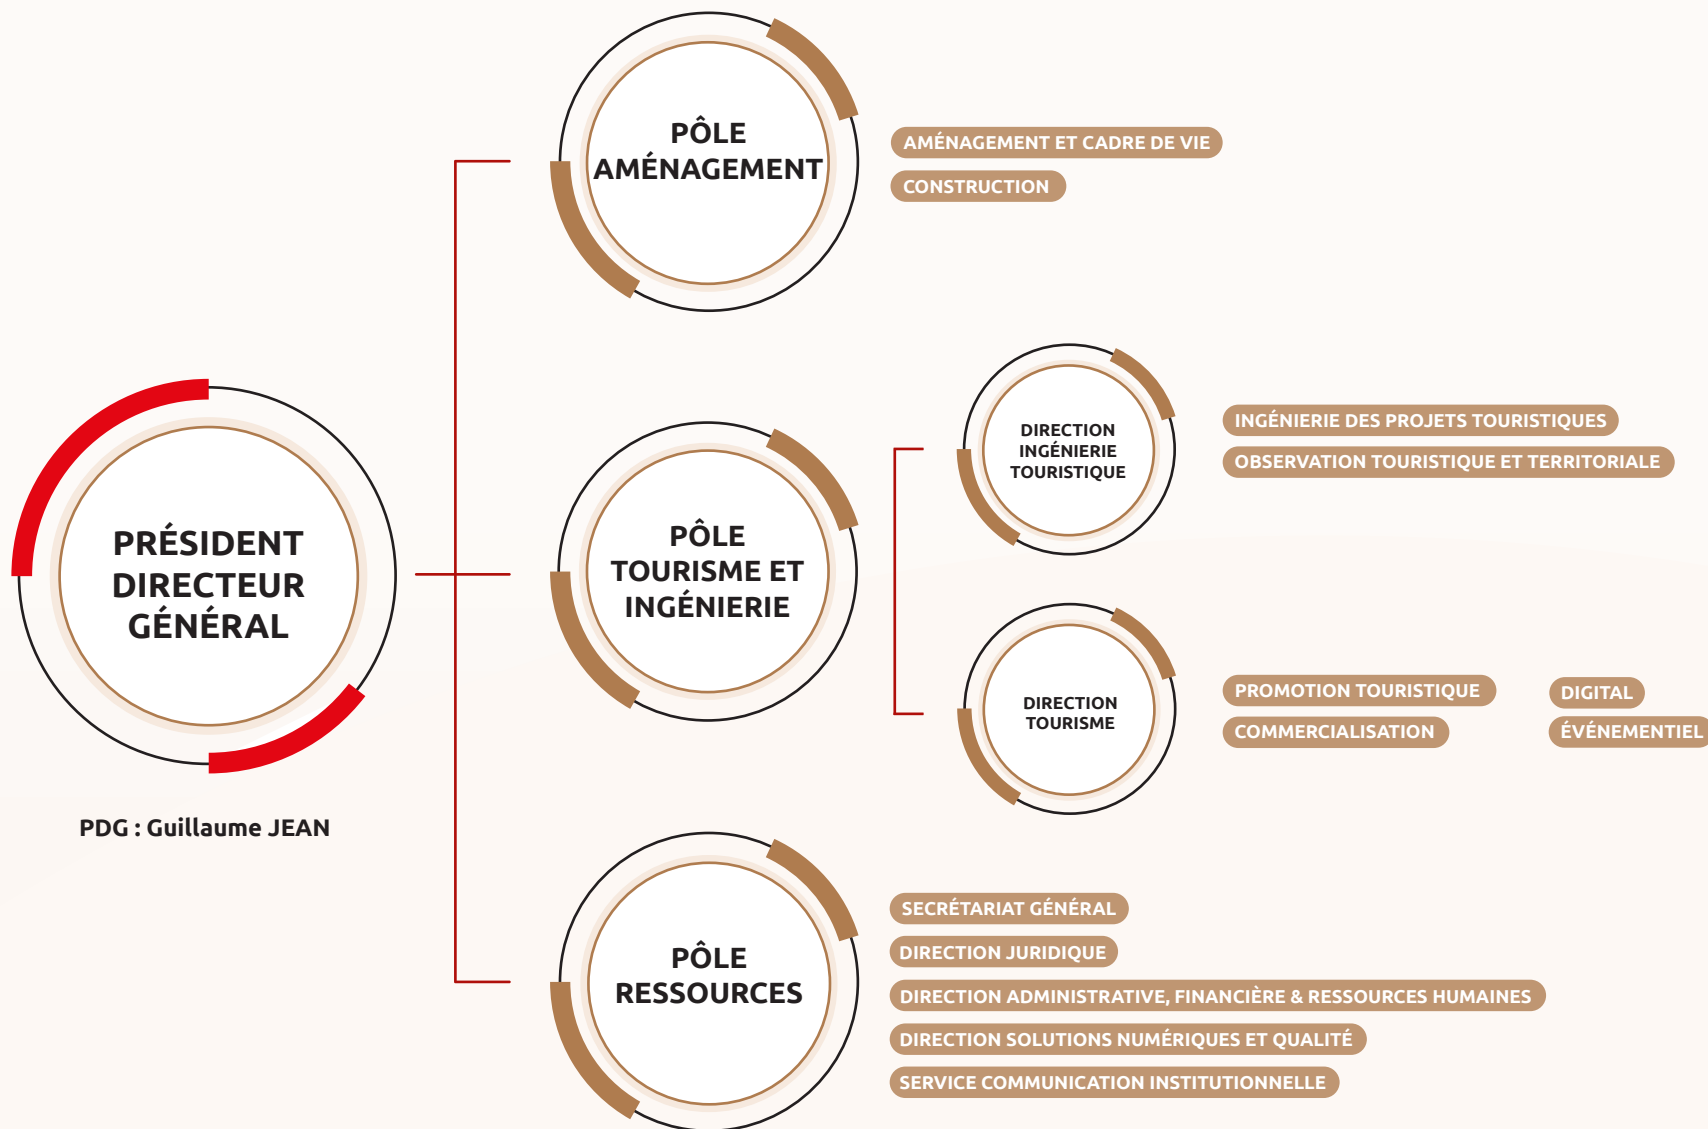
PRÉSIDENT DIRECTEUR GÉNÉRAL

PDG : Guillaume JEAN

PÔLE AMÉNAGEMENT

AMÉNAGEMENT ET CADRE DE VIE

CONSTRUCTION

PÔLE TOURISME ET INGÉNIERIE

DIRECTION INGÉNIERIE TOURISTIQUE

INGÉNIERIE DES PROJETS TOURISTIQUES

OBSERVATION TOURISTIQUE ET TERRITORIALE

DIRECTION TOURISME

PROMOTION TOURISTIQUE

COMMERCIALISATION

DIGITAL

ÉVÉNEMENTIEL

PÔLE RESSOURCES

SECRÉTARIAT GÉNÉRAL

DIRECTION JURIDIQUE

DIRECTION ADMINISTRATIVE, FINANCIÈRE & RESSOURCES HUMAINES

DIRECTION SOLUTIONS NUMÉRIQUES ET QUALITÉ

SERVICE COMMUNICATION INSTITUTIONNELLE